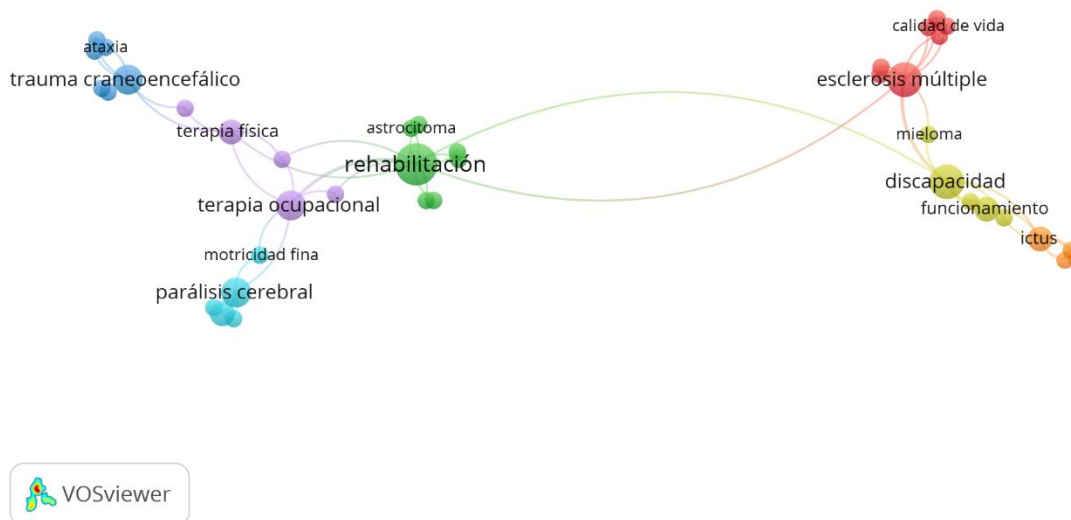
ataxia
trauma craneoencefálico
terapia física
astrocitoma
rehabilitación
terapia ocupacional
motricidad fina
parálisis cerebral
calidad de vida
esclerosis múltiple
mieloma
discapacidad
funcionamiento
ictus

VOSviewer